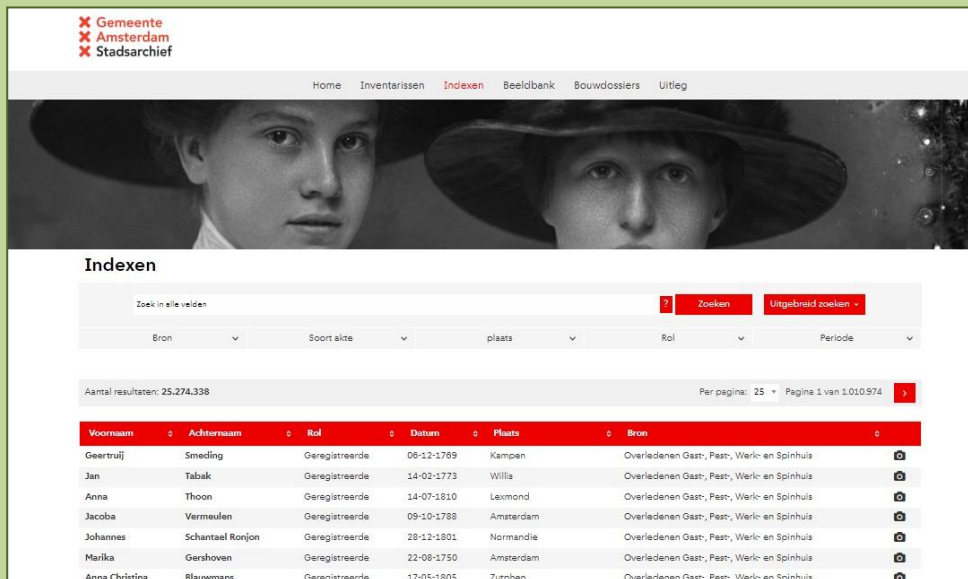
Gemeente
Amsterdam
Stadsarchief

Home Inventarissen Indexen Beeldbank Bouwdossiers Uitleg

Indexen

Zoek in alle velden ? Zoeken Uitgebreid zoeken

Bron Soort akte plaats Rol Periode

Aantal resultaten: 25.274.338 Per pagina: 25 Pagina 1 van 1.010.974

| Voornaam | Achternaam | Rol | Datum | Plaats | Bron |
|---|---|---|---|---|---|
| Geertruij | Smeding | Geregistreerde | 06-12-1769 | Kampen | Overledenen Gast-, Pest-, Werk- en Spinhuis |
| Jan | Tabak | Geregistreerde | 14-02-1773 | Willis | Overledenen Gast-, Pest-, Werk- en Spinhuis |
| Anna | Thoon | Geregistreerde | 14-07-1810 | Lexmond | Overledenen Gast-, Pest-, Werk- en Spinhuis |
| Jacoba | Vermeulen | Geregistreerde | 09-10-1788 | Amsterdam | Overledenen Gast-, Pest-, Werk- en Spinhuis |
| Johannes | Schantael Ronjon | Geregistreerde | 28-12-1801 | Normandie | Overledenen Gast-, Pest-, Werk- en Spinhuis |
| Marika | Gershoven | Geregistreerde | 22-08-1750 | Amsterdam | Overledenen Gast-, Pest-, Werk- en Spinhuis |
| Anna Christina | Blauwmans | Geregistreerde | 17-05-1805 | Zutphen | Overledenen Gast-, Pest-, Werk- en Spinhuis |